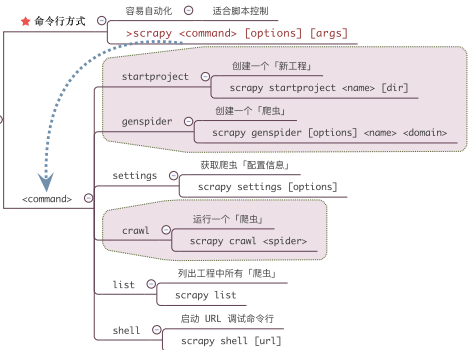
命令行方式

容易自动化

适合脚本控制

>scrapy <command> [options] [args]

<command>

startproject

创建一个「新工程」

scrapy startproject <name> [dir]

genspider

创建一个「爬虫」

scrapy genspider [options] <name> <domain>

settings

获取爬虫「配置信息」

scrapy settings [options]

crawl

运行一个「爬虫」

scrapy crawl <spider>

list

列出工程中所有「爬虫」

scrapy list

shell

启动 URL 调试命令行

scrapy shell [url]